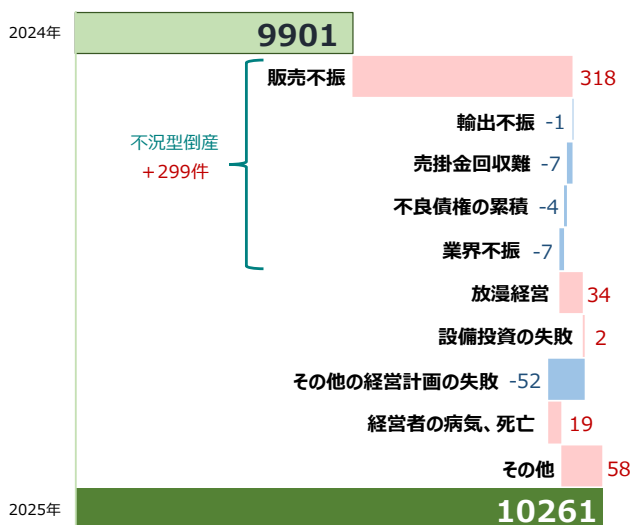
2024年
9901
不況型倒産
+299件
販売不振 318
輸出不振 -1
売掛金回収難 -7
不良債権の累積 -4
業界不振 -7
放漫経営 34
設備投資の失敗 2
その他の経営計画の失敗 -52
経営者の病気、死亡 19
その他 58
2025年
10261